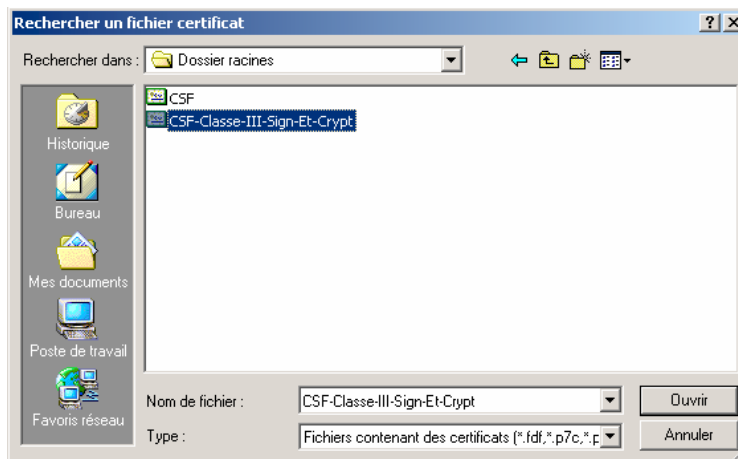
Rechercher un fichier certificat

?

Rechercher dans : Dossier racines

Historique

Bureau

Mes documents

Poste de travail

Favoris réseau

CSF

CSF-Classe-III-Sign-Et-Crypt

Nom de fichier : CSF-Classe-III-Sign-Et-Crypt

Type : Fichiers contenant des certificats (*.fdf,*.p7c,*.p

Ouvrir

Annuler